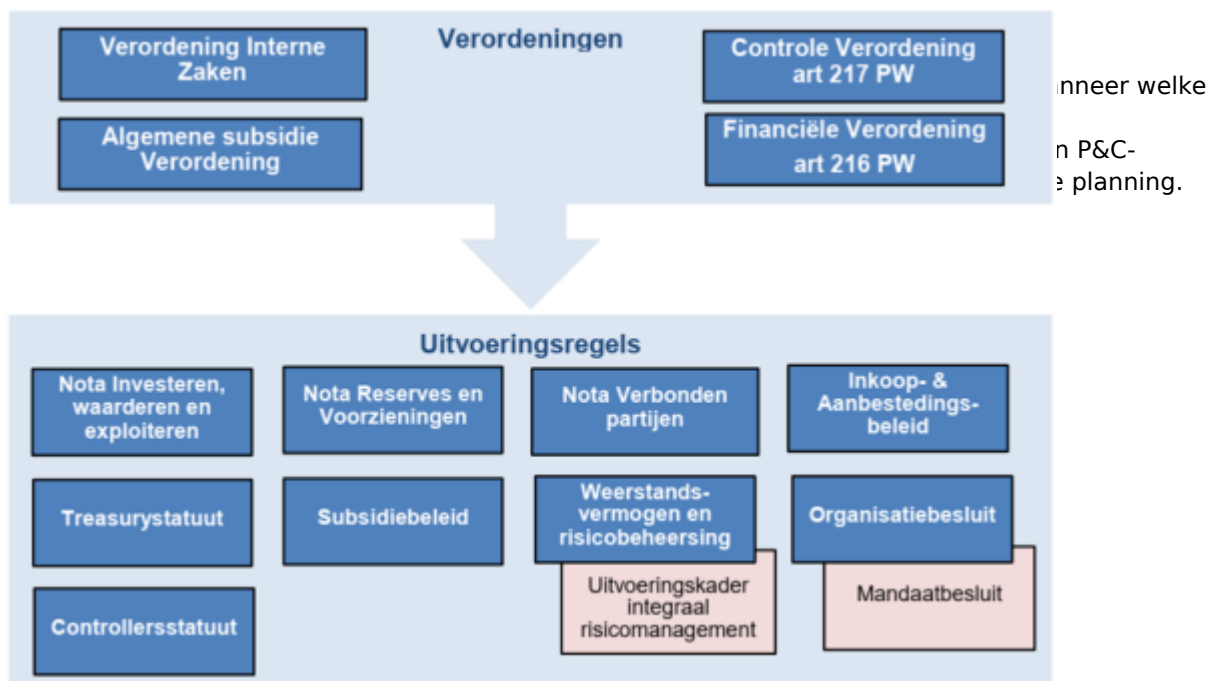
Verordening Interne Zaken

Verordeningen

Controle Verordening art 217 PW

Algemene subsidie Verordening

Financiële Verordening art 216 PW

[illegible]nneer welke

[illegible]n P&C-

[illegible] planning.

Uitvoeringsregels

Nota Investeren, waarderen en exploiteren

Nota Reserves en Voorzieningen

Nota Verbonden partijen

Inkoop- & Aanbestedingsbeleid

Treasurystatuut

Subsidiebeleid

Weerstandsvermogen en risicobeheersing

Organisatiebesluit

Uitvoeringskader integraal risicomanagement

Mandaatbesluit

Controllersstatuut